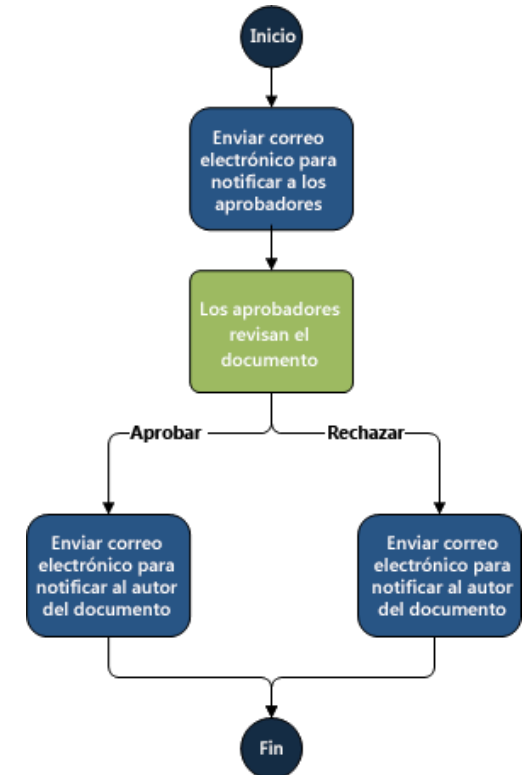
Inicio

Enviar correo electrónico para notificar a los aprobadores

Los aprobadores revisan el documento

Aprobar

Rechazar

Enviar correo electrónico para notificar al autor del documento

Enviar correo electrónico para notificar al autor del documento

Fin